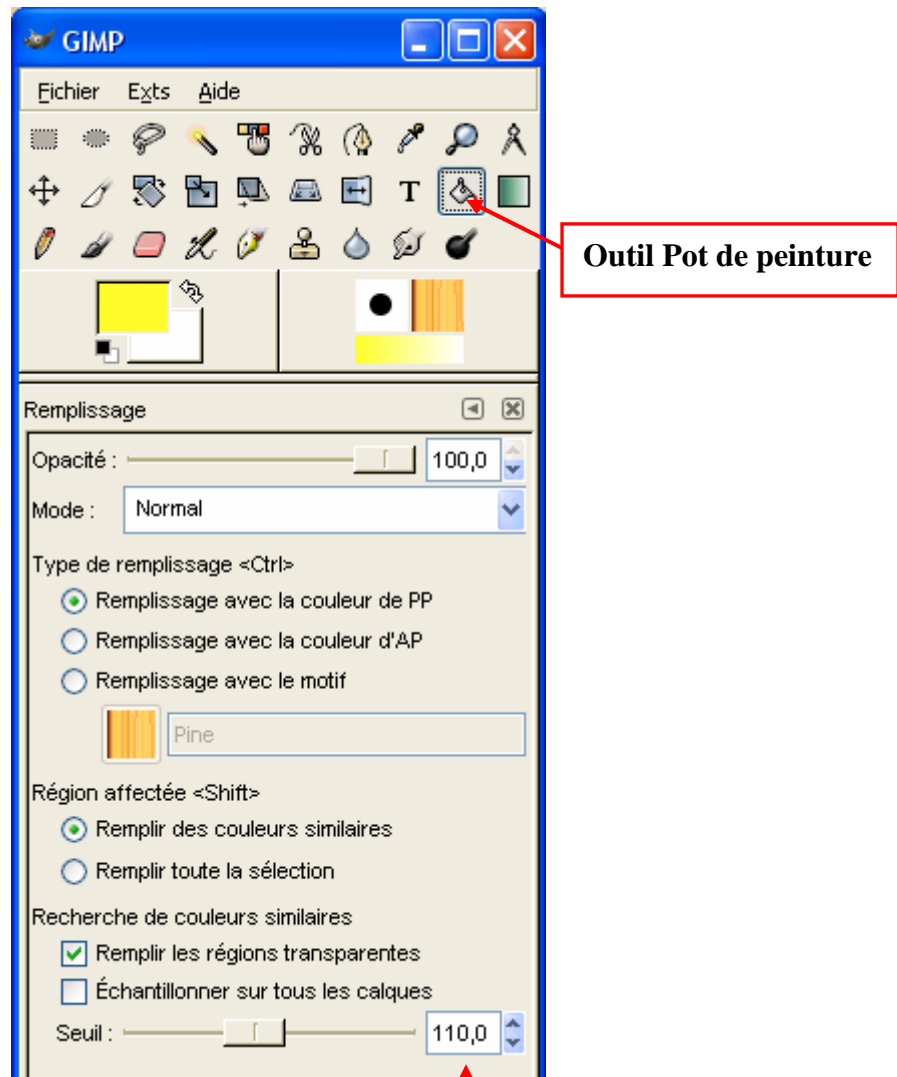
GIMP

Fichier Exts Aide

T

Outil Pot de peinture

Remplissage

Opacité : 100,0

Mode : Normal

Type de remplissage <Ctrl>

Remplissage avec la couleur de PP

Remplissage avec la couleur d'AP

Remplissage avec le motif

Pine

Région affectée <Shift>

Remplir des couleurs similaires

Remplir toute la sélection

Recherche de couleurs similaires

Remplir les régions transparentes

Échantillonner sur tous les calques

Seuil : 110,0